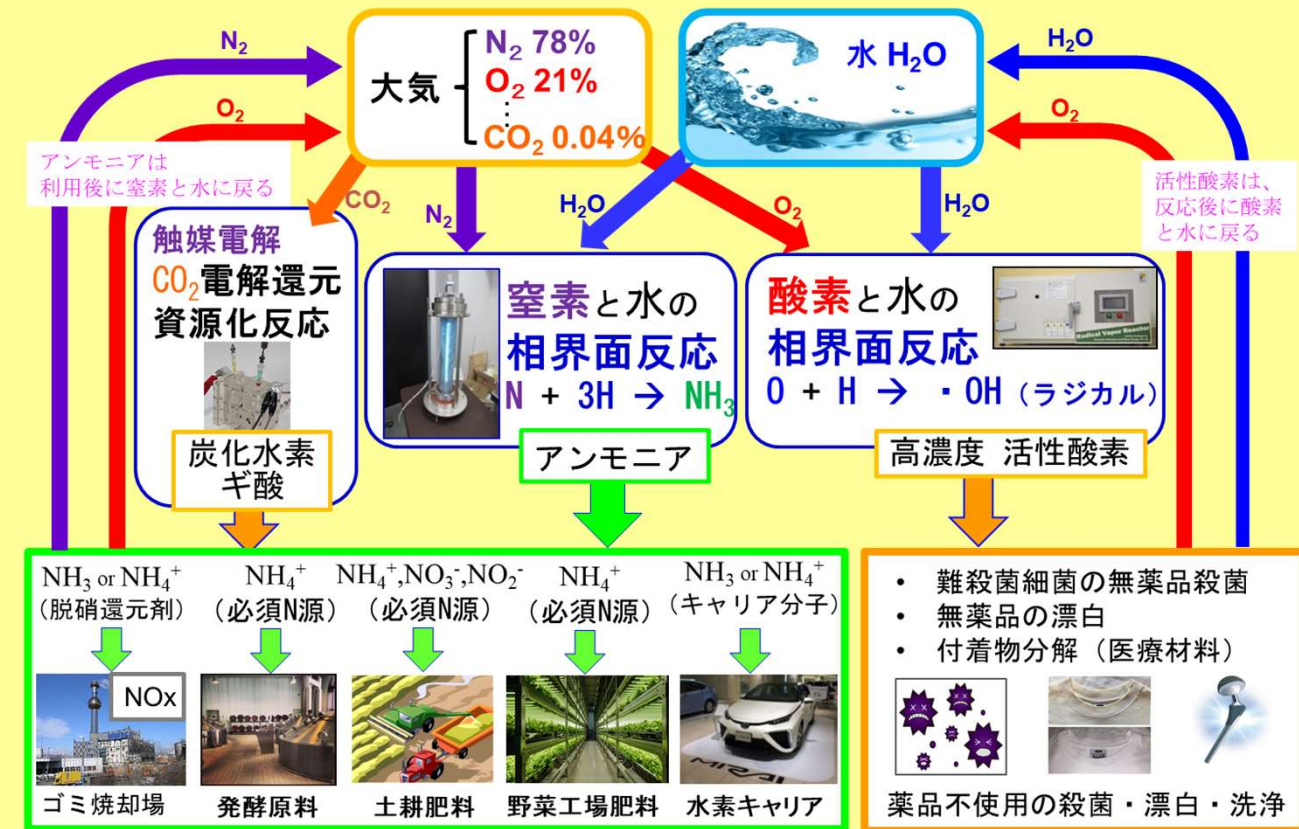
$N_2$

$O_2$

大気 $N_2$ 78%
$O_2$ 21%
⋮
$CO_2$ 0.04%

水 $H_2O$

$H_2O$

$O_2$

アンモニアは利用後に窒素と水に戻る

活性酸素は、反応後に酸素と水に戻る

$CO_2$

$N_2$

$H_2O$

$O_2$

$H_2O$

触媒電解
$CO_2$電解還元
資源化反応

炭化水素
ギ酸

窒素と水の
相界面反応
N + 3H → $NH_3$

アンモニア

酸素と水の
相界面反応
O + H → ・OH（ラジカル）

Radical Vapor Reactor

高濃度 活性酸素

$NH_3$ or $NH_4^+$
（脱硝還元剤）

NOx

ゴミ焼却場

$NH_4^+$
（必須N源）

発酵原料

$NH_4^+$,$NO_3^-$,$NO_2^-$
（必須N源）

土耕肥料

$NH_4^+$
（必須N源）

野菜工場肥料

$NH_3$ or $NH_4^+$
（キャリア分子）

MIRAI

水素キャリア

• 難殺菌細菌の無薬品殺菌
• 無薬品の漂白
• 付着物分解（医療材料）

薬品不使用の殺菌・漂白・洗浄